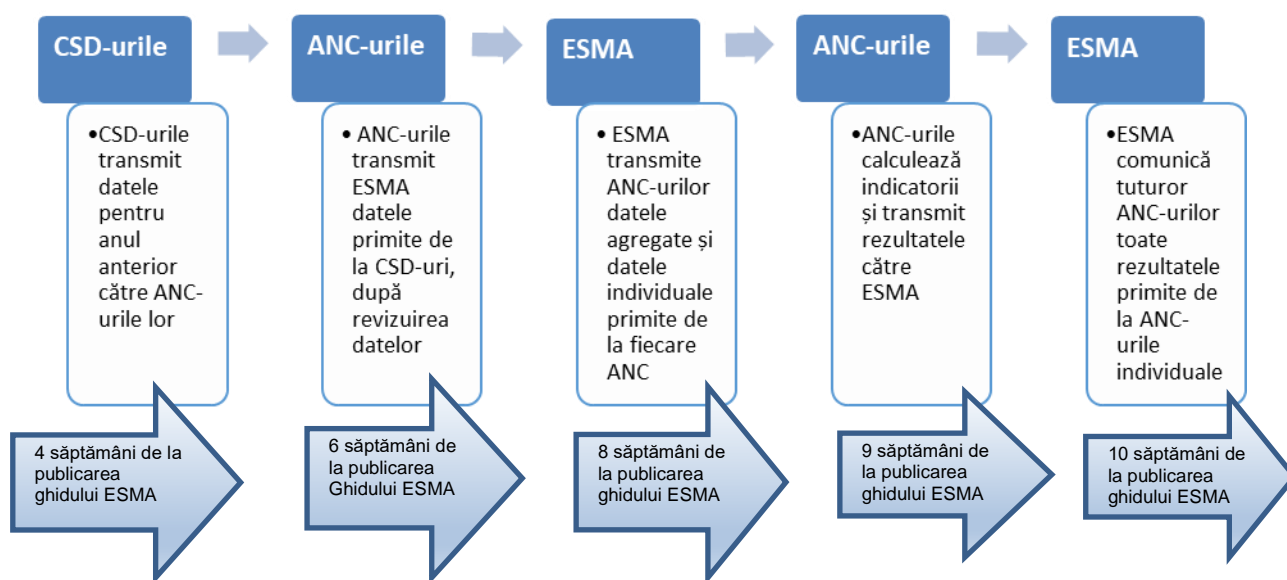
CSD-urile

•CSD-urile transmit datele pentru anul anterior către ANC-urile lor

4 săptămâni de la publicarea ghidului ESMA

ANC-urile

• ANC-urile transmit ESMA datele primite de la CSD-uri, după revizuirea datelor

6 săptămâni de la publicarea Ghidului ESMA

ESMA

• ESMA transmite ANC-urilor datele agregate și datele individuale primite de la fiecare ANC

8 săptămâni de la publicarea ghidului ESMA

ANC-urile

•ANC-urile calculează indicatorii și transmit rezultatele către ESMA

9 săptămâni de la publicarea ghidului ESMA

ESMA

•ESMA comunică tuturor ANC-urilor toate rezultatele primite de la ANC-urile individuale

10 săptămâni de la publicarea ghidului ESMA